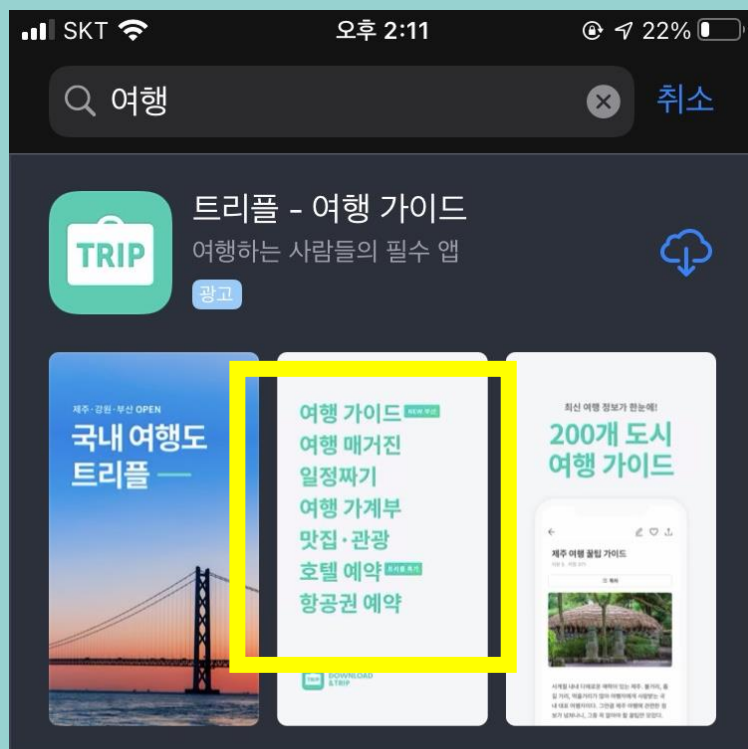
SKT 오후 2:11 22%

여행 취소

TRIP
트리플 - 여행 가이드
여행하는 사람들의 필수 앱
광고

제주·강원·부산 OPEN
국내 여행도 트리플

여행 가이드 NEW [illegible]
여행 매거진
일정짜기
여행 가계부
맛집·관광
호텔 예약 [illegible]
항공권 예약
TRIP DOWNLOAD &TRIP

최신 여행 정보가 한눈에!
200개 도시 여행 가이드
제주 여행 꿀팁 가이드
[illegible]